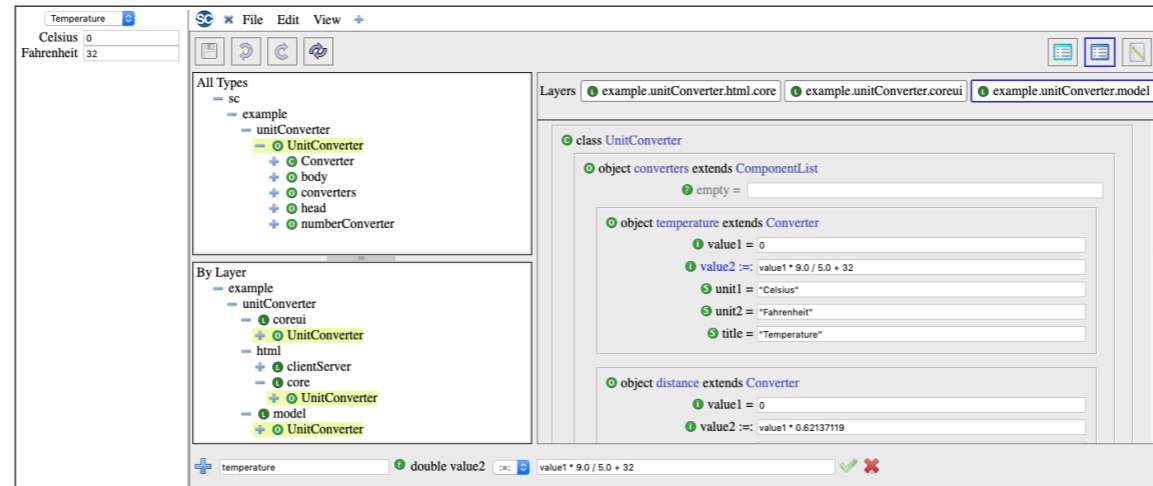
Temperature
Celsius 0
Fahrenheit 32

SC File Edit View +

All Types
— sc
— example
— unitConverter
— O UnitConverter
+ C Converter
+ O body
+ O converters
+ O head
+ O numberConverter

By Layer
— example
— unitConverter
— L coreui
+ O UnitConverter
— html
+ L clientServer
— L core
+ O UnitConverter
— L model
+ O UnitConverter

Layers L example.unitConverter.html.core L example.unitConverter.coreui L example.unitConverter.model

C class UnitConverter
O object converters extends ComponentList
? empty =
O object temperature extends Converter
I value1 = 0
I value2 :=: value1 * 9.0 / 5.0 + 32
S unit1 = "Celsius"
S unit2 = "Fahrenheit"
S title = "Temperature"
O object distance extends Converter
I value1 = 0
I value2 :=: value1 * 0.62137119

+ temperature I double value2 :=: value1 * 9.0 / 5.0 + 32